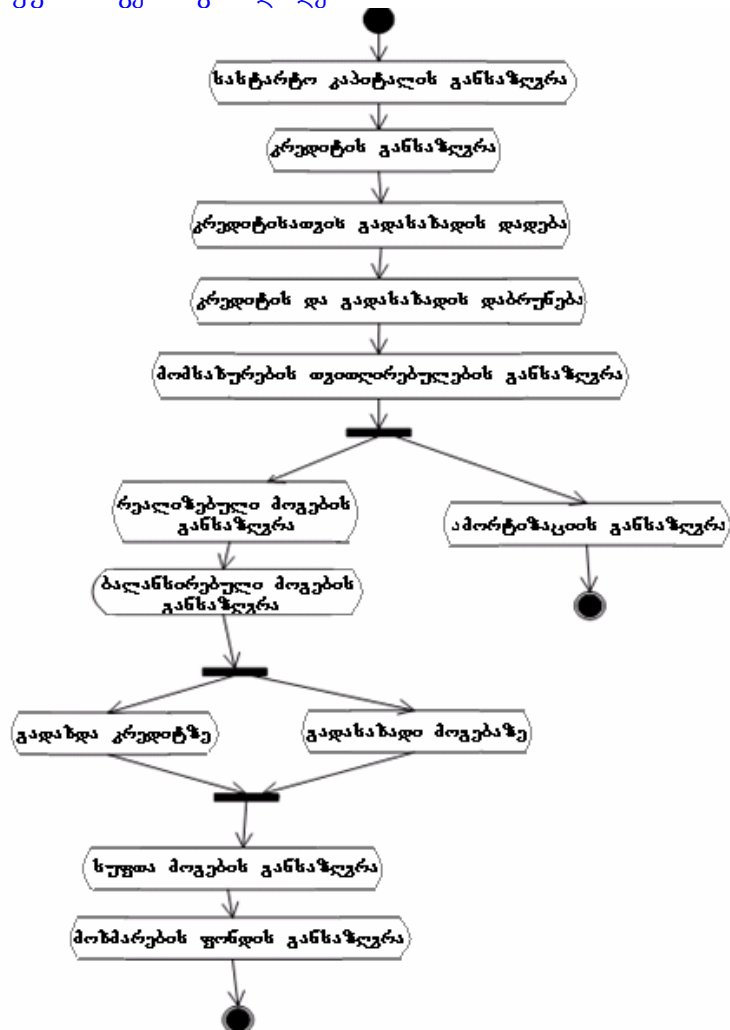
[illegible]

საწესდებო კაპიტალის განსაზღვრა

კრედიტის განსაზღვრა

კრედიტისათვის გადასახადის დადება

კრედიტის და გადასახადის დაბრუნება

მომსახურების თვითღირებულების განსაზღვრა

რეალიზებული მოგების განსაზღვრა

ამორტიზაციის განსაზღვრა

ბალანსირებული მოგების განსაზღვრა

გადახდა კრედიტზე

გადასახადი მოგებაზე

სუფთა მოგების განსაზღვრა

მოხმარების ფონდის განსაზღვრა